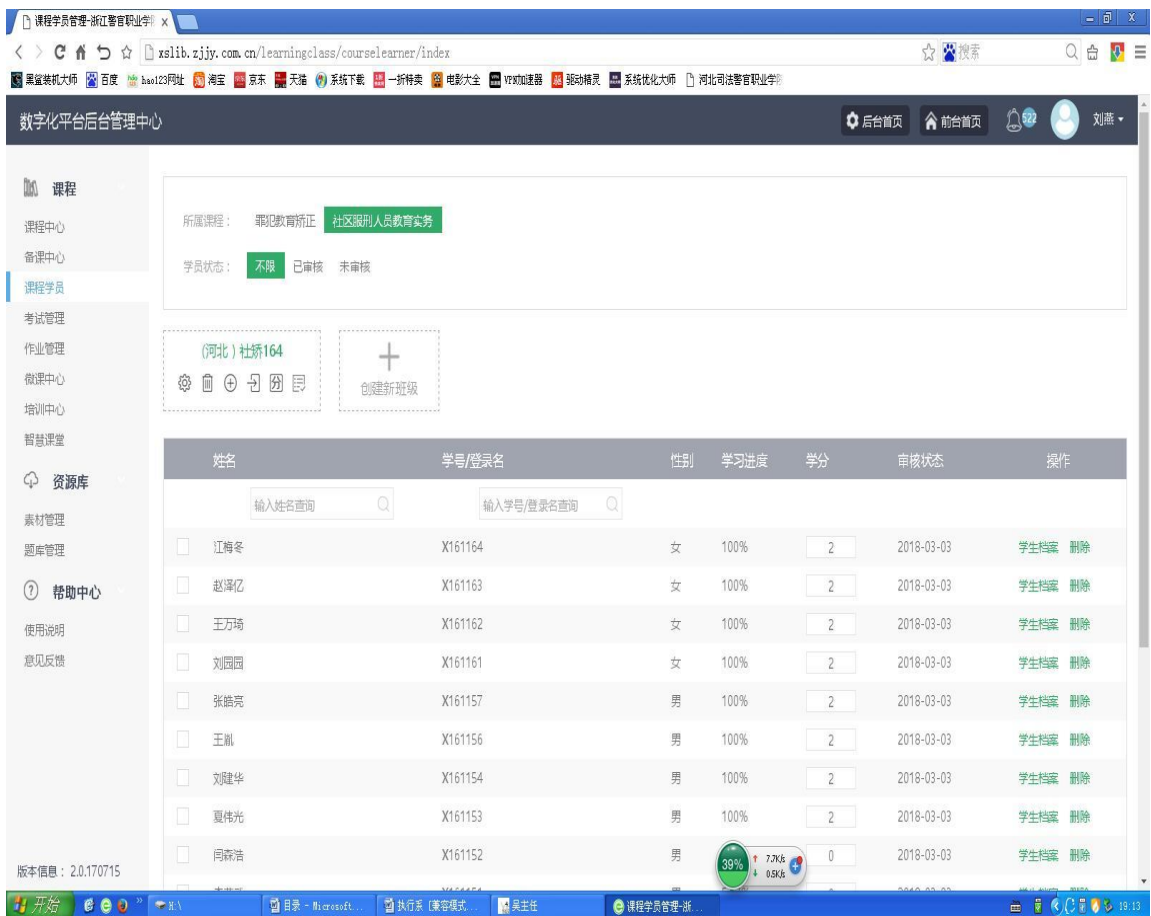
课程学员管理-浙江警官职业学

xslib.zjjy.com.cn/learningclass/courselearner/index

搜索

黑鲨装机大师 百度 hao123网址 淘宝 京东 天猫 系统下载 一折特卖 电影大全 VPN加速器 驱动精灵 系统优化大师 河北司法警官职业学

数字化平台后台管理中心

后台首页 前台首页 522 刘燕

课程
课程中心
备课中心
课程学员
考试管理
作业管理
微课中心
培训中心
智慧课堂
资源库
素材管理
题库管理
帮助中心
使用说明
意见反馈

版本信息：2.0.170715

所属课程： 罪犯教育矫正 社区服刑人员教育实务
学员状态： 不限 已审核 未审核

(河北)社矫164

创建新班级

| | 姓名 | 学号/登录名 | 性别 | 学习进度 | 学分 | 审核状态 | 操作 |
|---|---|---|---|---|---|---|---|
| | 输入姓名查询 | 输入学号/登录名查询 | | | | | |
| | 江梅冬 | X161164 | 女 | 100% | 2 | 2018-03-03 | 学生档案 删除 |
| | 赵泽亿 | X161163 | 女 | 100% | 2 | 2018-03-03 | 学生档案 删除 |
| | 王万琦 | X161162 | 女 | 100% | 2 | 2018-03-03 | 学生档案 删除 |
| | 刘园园 | X161161 | 女 | 100% | 2 | 2018-03-03 | 学生档案 删除 |
| | 张皓亮 | X161157 | 男 | 100% | 2 | 2018-03-03 | 学生档案 删除 |
| | 王胤 | X161156 | 男 | 100% | 2 | 2018-03-03 | 学生档案 删除 |
| | 刘建华 | X161154 | 男 | 100% | 2 | 2018-03-03 | 学生档案 删除 |
| | 夏伟光 | X161153 | 男 | 100% | 2 | 2018-03-03 | 学生档案 删除 |
| | 闫森浩 | X161152 | 男 | | 0 | 2018-03-03 | 学生档案 删除 |

39% 7.7K/s 0.5K/s

开始 H:\ 目录 - Microsoft... 执行系 [兼容模式... 吴主任 课程学员管理-浙... 19:13